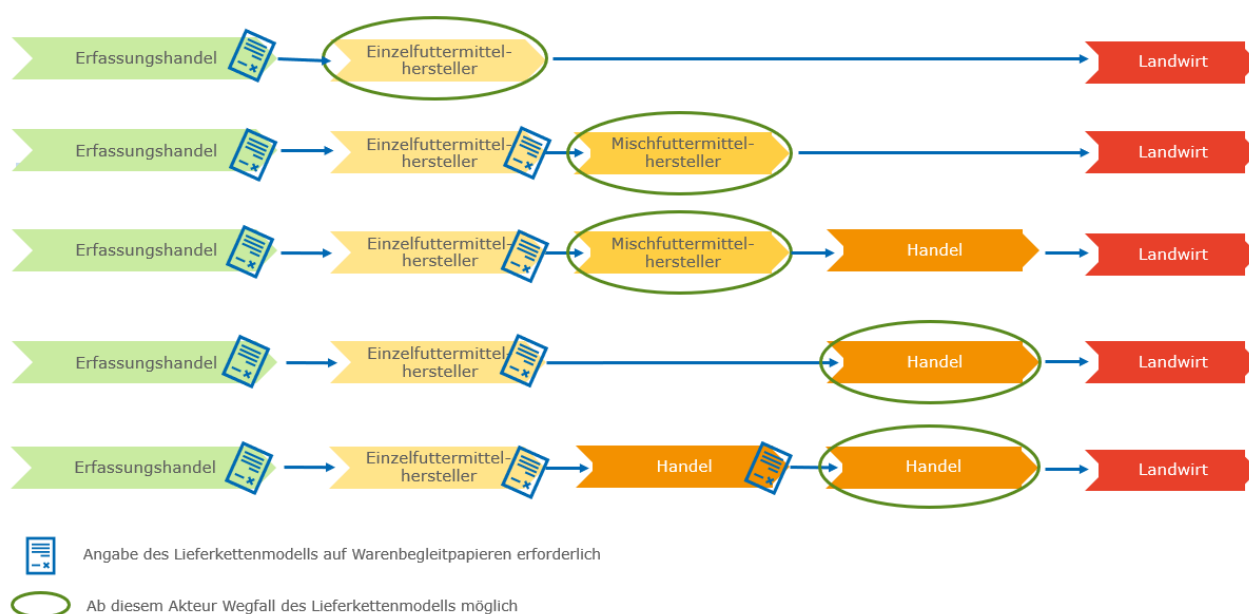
Erfassungshandel

Einzelfuttermittelhersteller

Landwirt

Erfassungshandel

Einzelfuttermittelhersteller

Mischfuttermittelhersteller

Landwirt

Erfassungshandel

Einzelfuttermittelhersteller

Mischfuttermittelhersteller

Handel

Landwirt

Erfassungshandel

Einzelfuttermittelhersteller

Handel

Landwirt

Erfassungshandel

Einzelfuttermittelhersteller

Handel

Handel

Landwirt

Angabe des Lieferkettenmodells auf Warenbegleitpapieren erforderlich

Ab diesem Akteur Wegfall des Lieferkettenmodells möglich